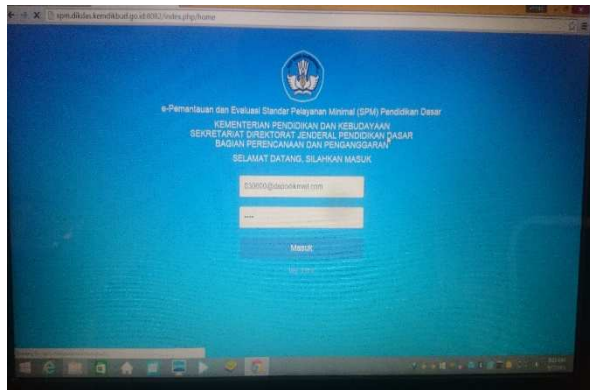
spm.dikdas.kemdikbud.go.id:8082/index.php/home

e-Pemantauan dan Evaluasi Standar Pelayanan Minimal (SPM) Pendidikan Dasar

KEMENTERIAN PENDIDIKAN DAN KEBUDAYAAN
SEKRETARIAT DIREKTORAT JENDERAL PENDIDIKAN DASAR
BAGIAN PERENCANAAN DAN PENGANGGARAN

SELAMAT DATANG, SILAHKAN MASUK

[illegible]@dapodikmail.com

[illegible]

Masuk

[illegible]